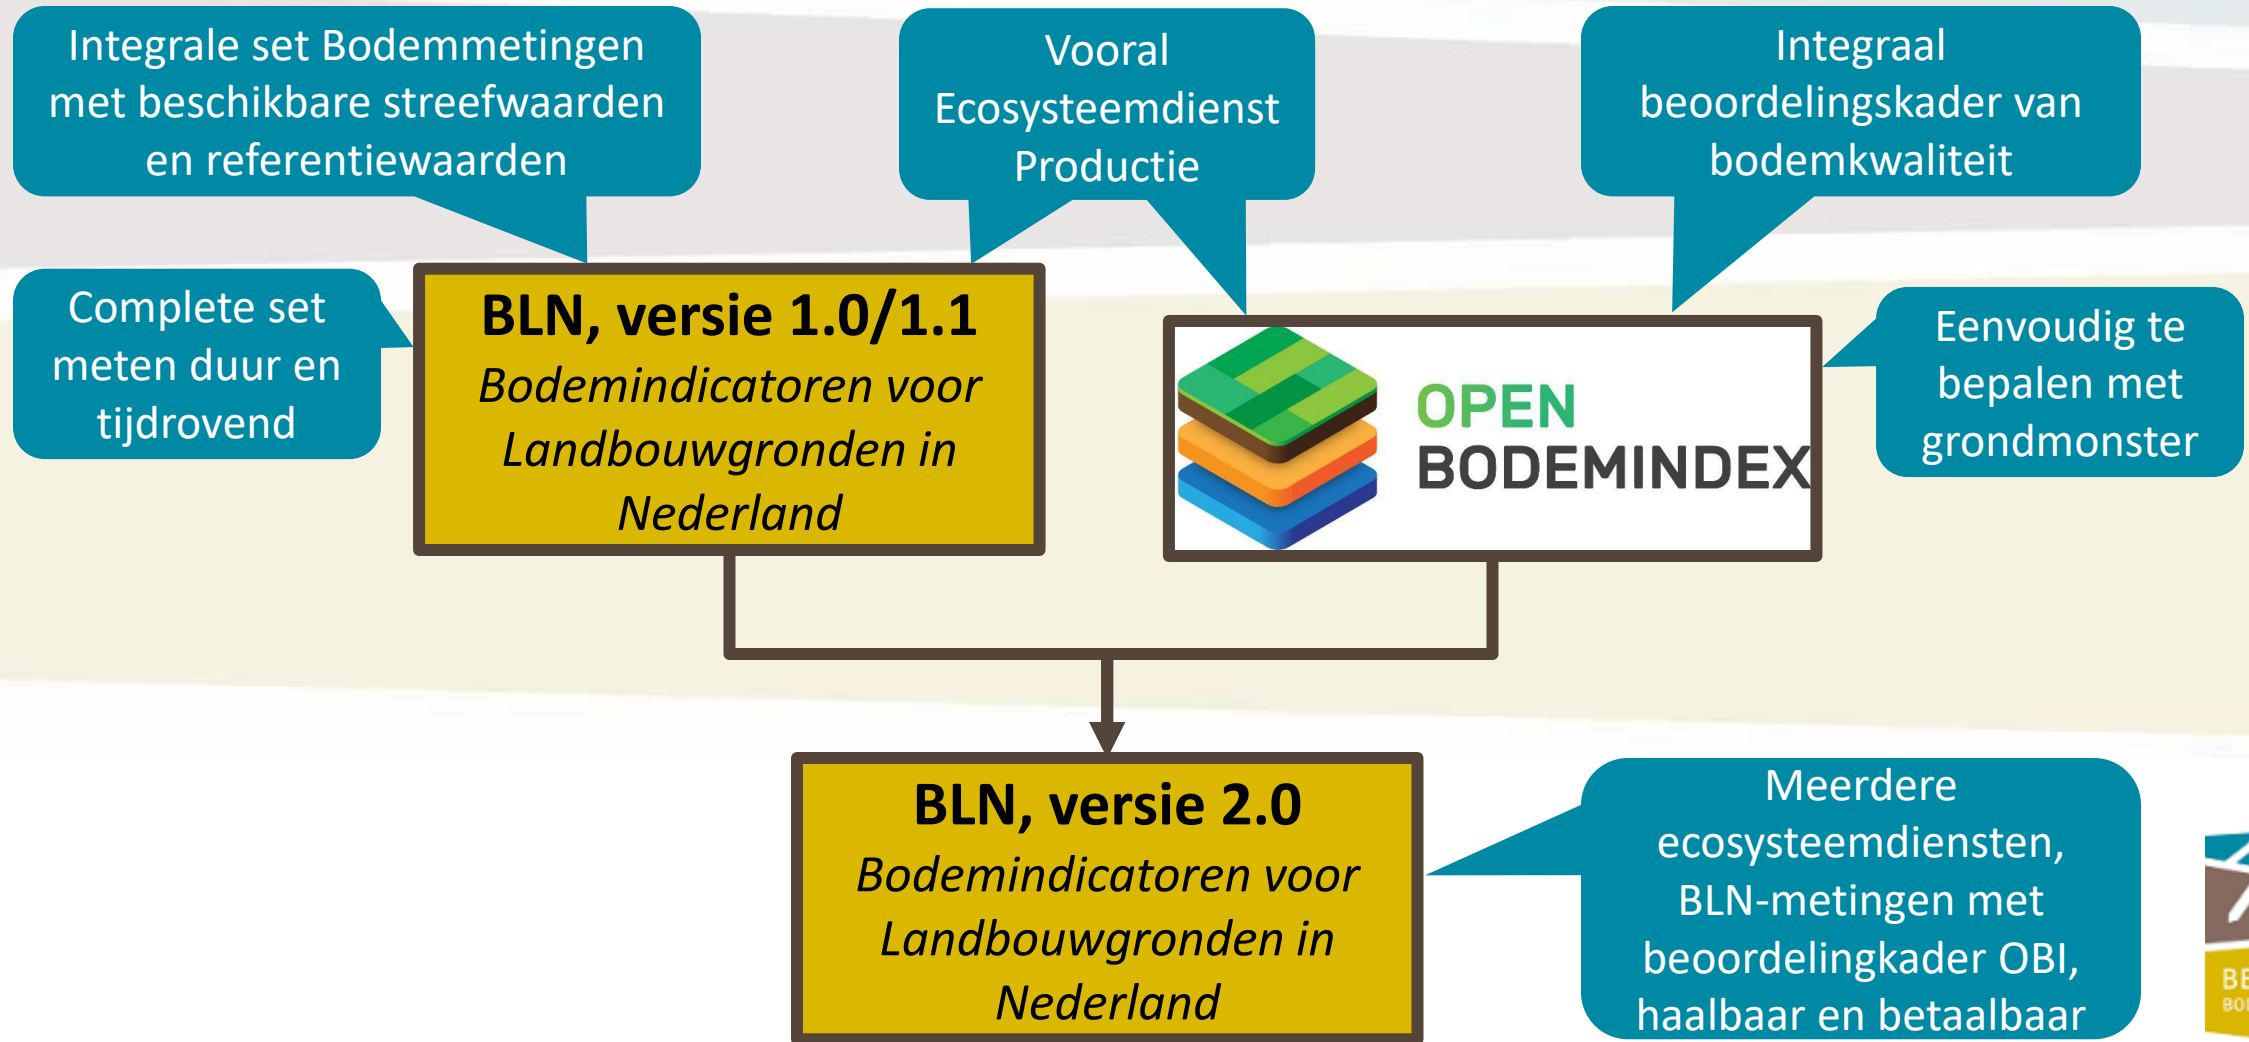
Integrale set Bodemmetingen met beschikbare streefwaarden en referentiewaarden

Vooral Ecosysteemdienst Productie

Integraal beoordelingskader van bodemkwaliteit

Complete set meten duur en tijdrovend

**BLN, versie 1.0/1.1**
*Bodemindicatoren voor Landbouwgronden in Nederland*

OPEN BODEMINDEX

Eenvoudig te bepalen met grondmonster

**BLN, versie 2.0**
*Bodemindicatoren voor Landbouwgronden in Nederland*

Meerdere ecosysteemdiensten, BLN-metingen met beoordelingkader OBI, haalbaar en betaalbaar

BE
BO